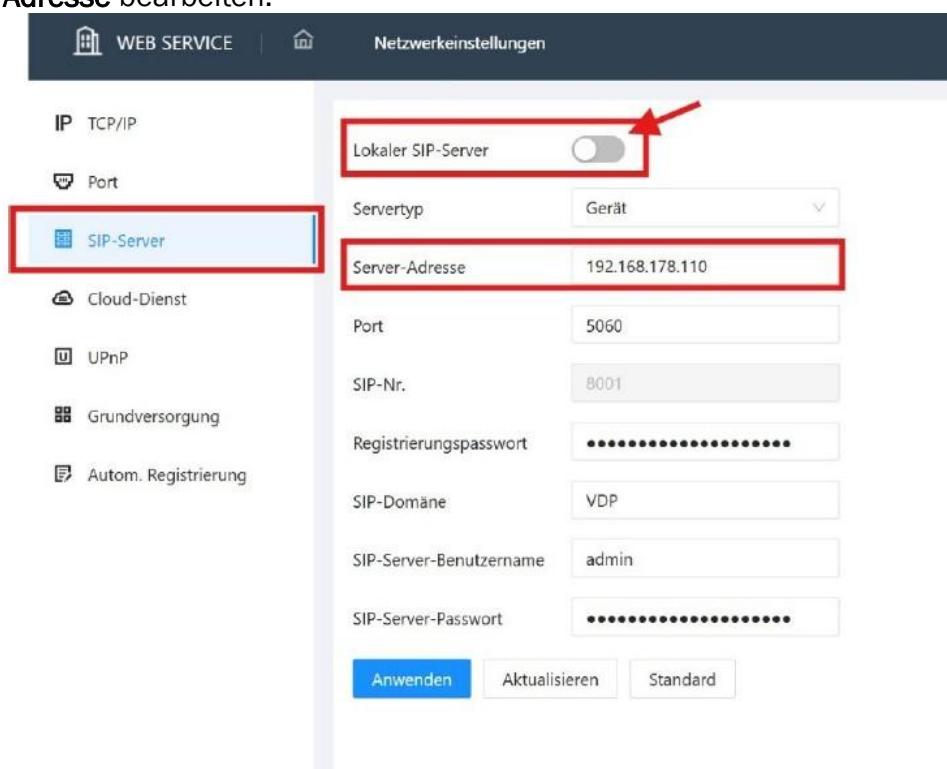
Adresse bearbeiten.

WEB SERVICE | Netzwerkeinstellungen

IP TCP/IP
Port
SIP-Server
Cloud-Dienst
UPnP
Grundversorgung
Autom. Registrierung

Lokaler SIP-Server
Servertyp Gerät
Server-Adresse 192.168.178.110
Port 5060
SIP-Nr. 8001
Registrierungspasswort ••••••••••••••••••••
SIP-Domäne VDP
SIP-Server-Benutzername admin
SIP-Server-Passwort ••••••••••••••••••••

Anwenden Aktualisieren Standard